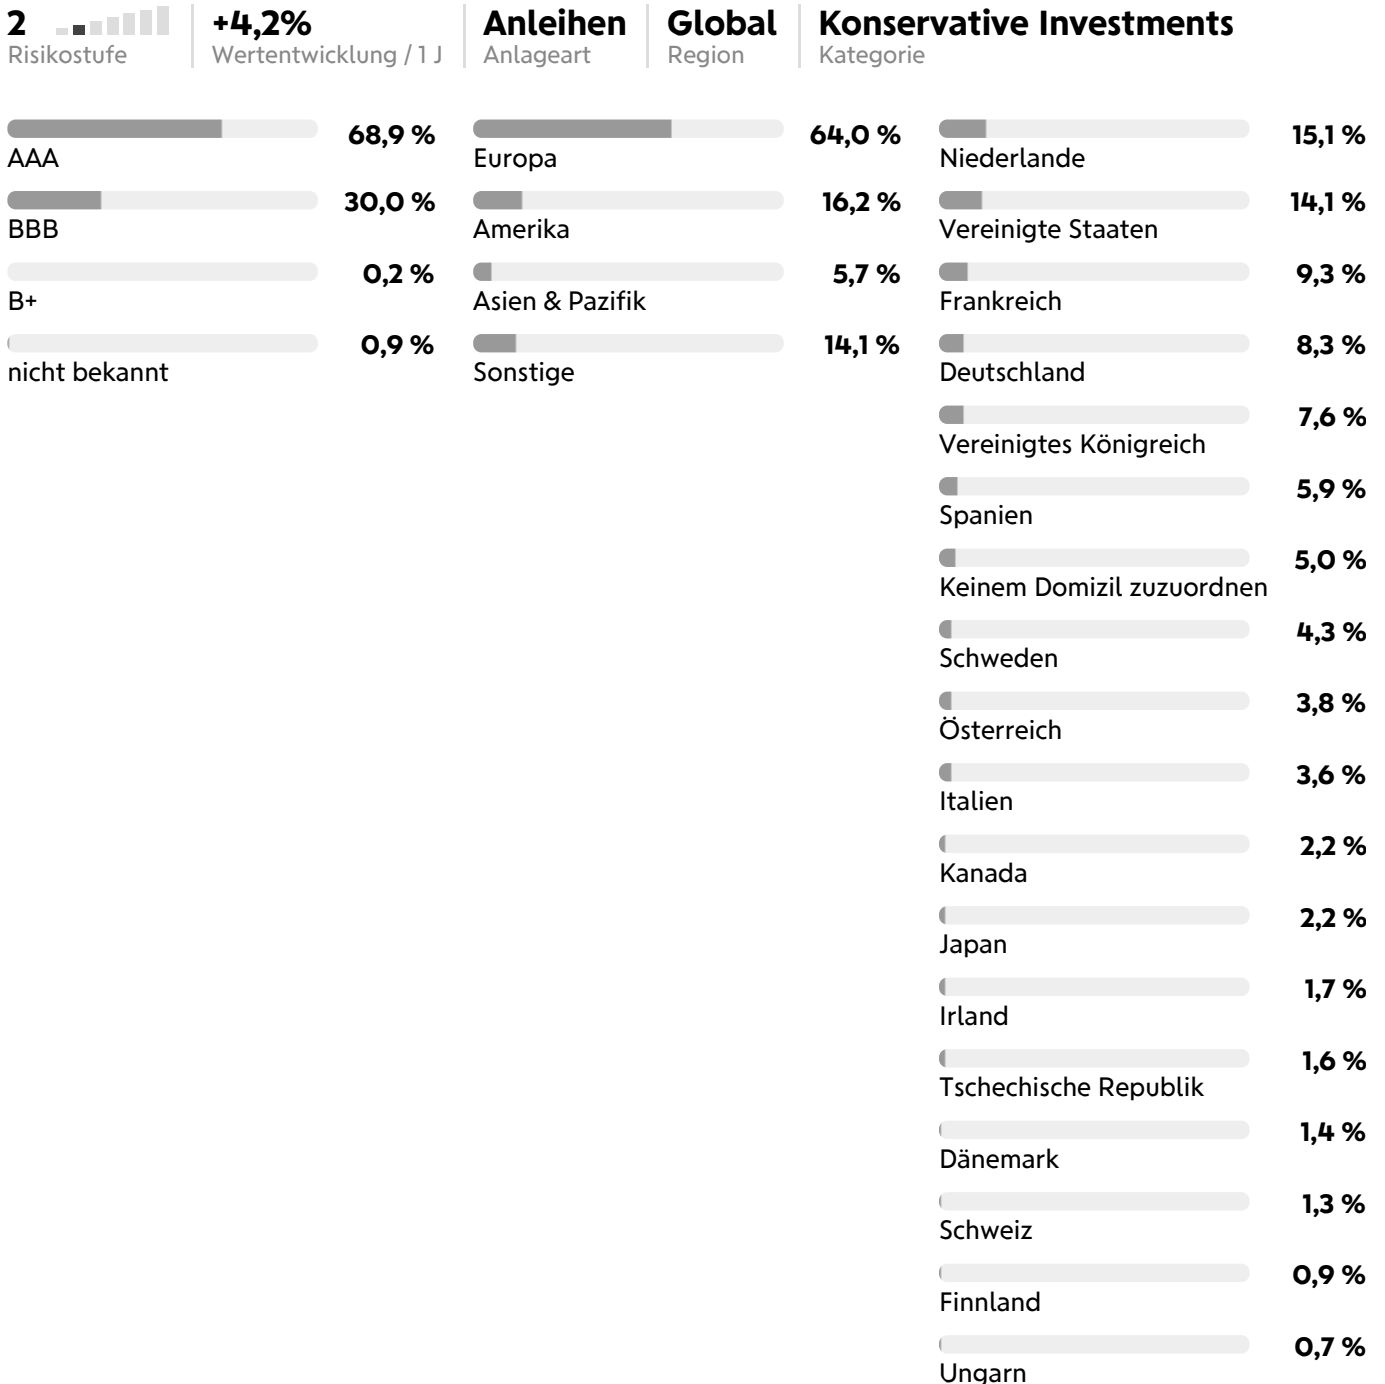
2 Risikostufe | +4,2% Wertentwicklung / 1 J | Anleihen Anlageart | Global Region | Konservative Investments Kategorie

68,9 %
AAA
30,0 %
BBB
0,2 %
B+
0,9 %
nicht bekannt

64,0 %
Europa
16,2 %
Amerika
5,7 %
Asien & Pazifik
14,1 %
Sonstige

15,1 %
Niederlande
14,1 %
Vereinigte Staaten
9,3 %
Frankreich
8,3 %
Deutschland
7,6 %
Vereinigtes Königreich
5,9 %
Spanien
5,0 %
Keinem Domizil zuzuordnen
4,3 %
Schweden
3,8 %
Österreich
3,6 %
Italien
2,2 %
Kanada
2,2 %
Japan
1,7 %
Irland
1,6 %
Tschechische Republik
1,4 %
Dänemark
1,3 %
Schweiz
0,9 %
Finnland
0,7 %
Ungarn